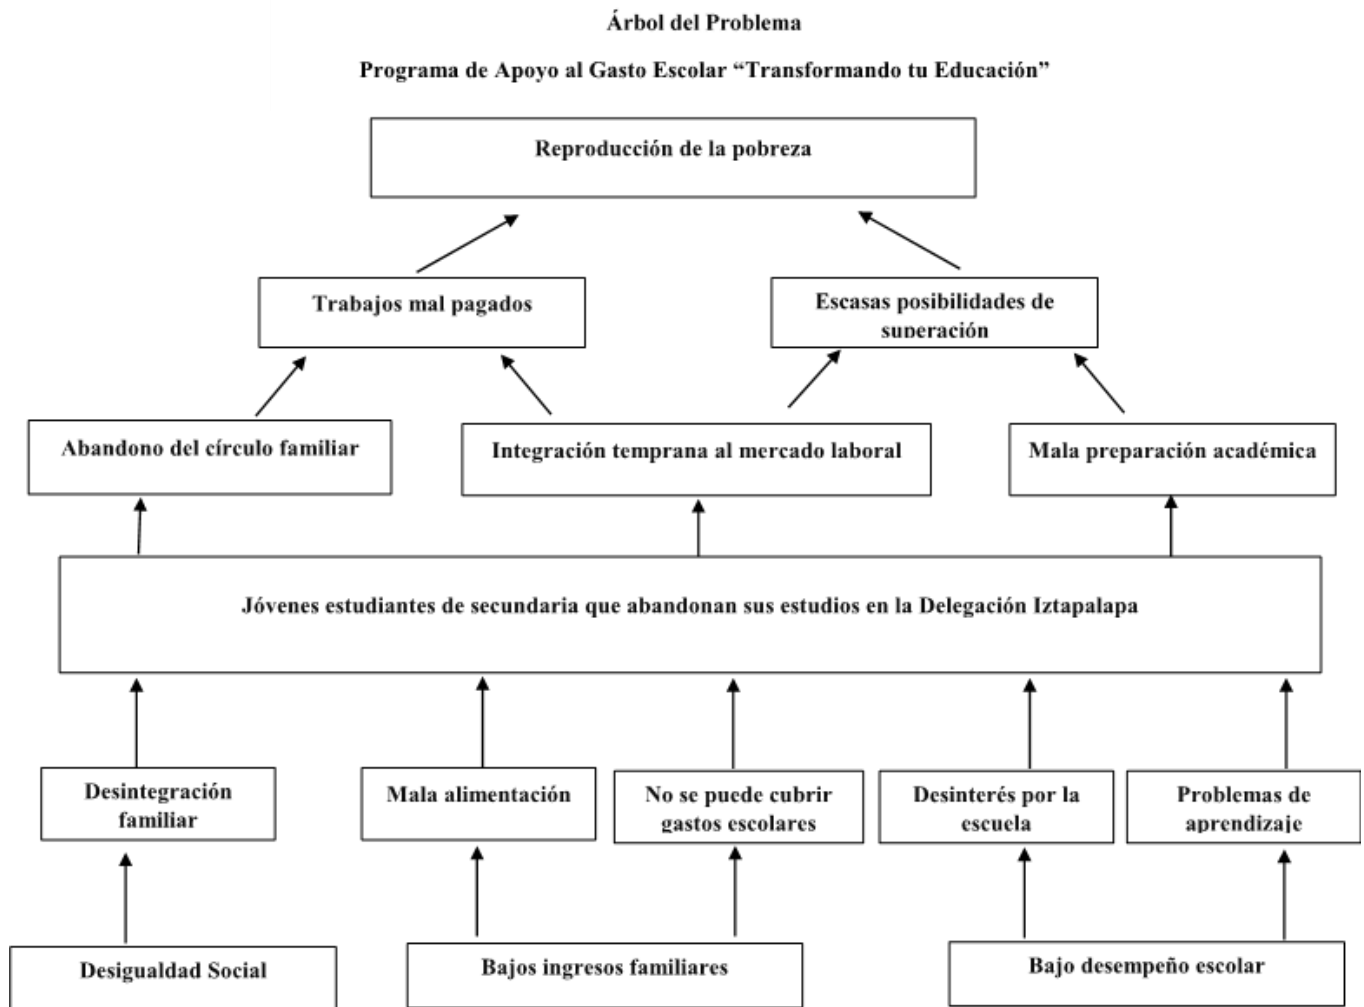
Árbol del Problema

Programa de Apoyo al Gasto Escolar “Transformando tu Educación”

Reproducción de la pobreza

Trabajos mal pagados

Escasas posibilidades de superación

Abandono del círculo familiar

Integración temprana al mercado laboral

Mala preparación académica

Jóvenes estudiantes de secundaria que abandonan sus estudios en la Delegación Iztapalapa

Desintegración familiar

Mala alimentación

No se puede cubrir gastos escolares

Desinterés por la escuela

Problemas de aprendizaje

Desigualdad Social

Bajos ingresos familiares

Bajo desempeño escolar